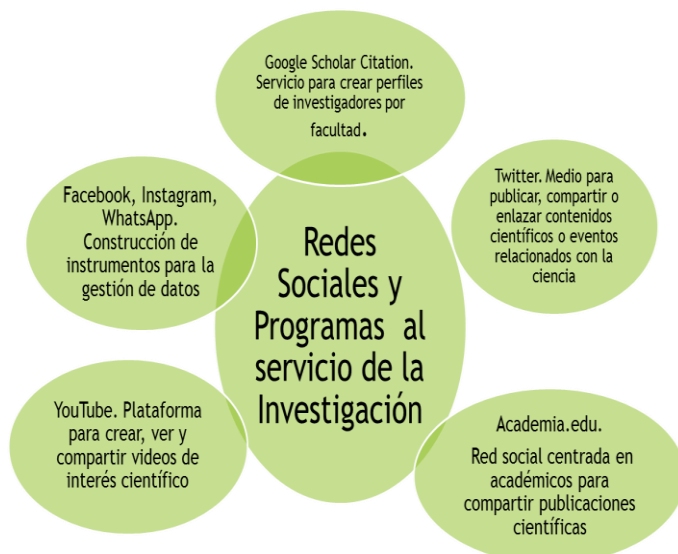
Redes Sociales y Programas al servicio de la Investigación

Google Scholar Citation. Servicio para crear perfiles de investigadores por facultad.

Twitter. Medio para publicar, compartir o enlazar contenidos científicos o eventos relacionados con la ciencia

Academia.edu.

Red social centrada en académicos para compartir publicaciones científicas

YouTube. Plataforma para crear, ver y compartir videos de interés científico

Facebook, Instagram, WhatsApp. Construcción de instrumentos para la gestión de datos